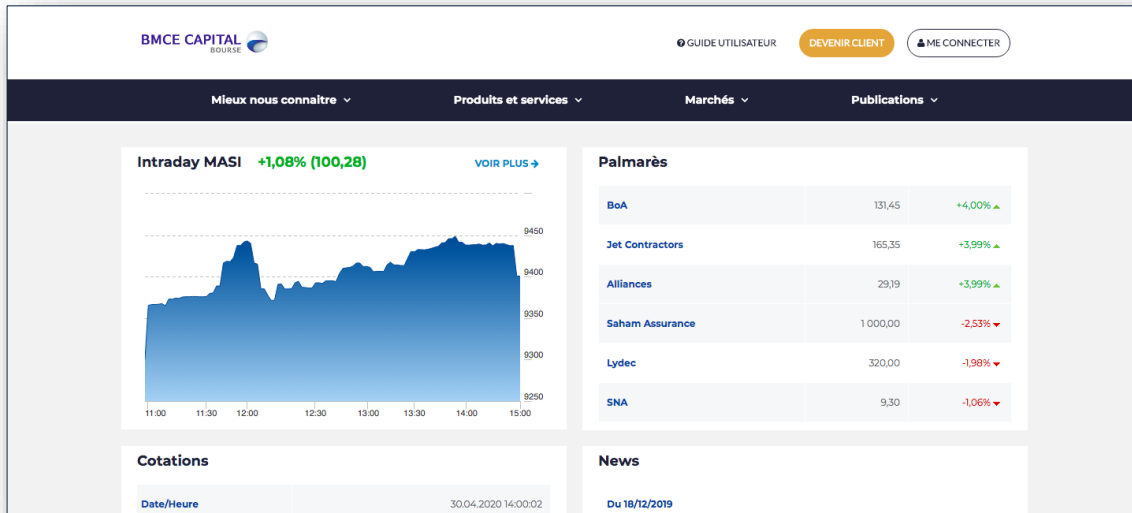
BMCE CAPITAL
BOURSE

GUIDE UTILISATEUR DEVENIR CLIENT ME CONNECTER

Mieux nous connaitre Produits et services Marchés Publications

Intraday MASI +1,08% (100,28) VOIR PLUS

9450
9400
9350
9300
9250

11:00 11:30 12:00 12:30 13:00 13:30 14:00 15:00

Palmarès

| BoA | 131,45 | +4,00% |
|---|---|---|
| Jet Contractors | 165,35 | +3,99% |
| Alliances | 29,19 | +3,99% |
| Saham Assurance | 1 000,00 | -2,53% |
| Lydec | 320,00 | -1,98% |
| SNA | 9,30 | -1,06% |

Cotations

| Date/Heure | 30.04.2020 14:00:02 |
|---|---|

News

Du 18/12/2019